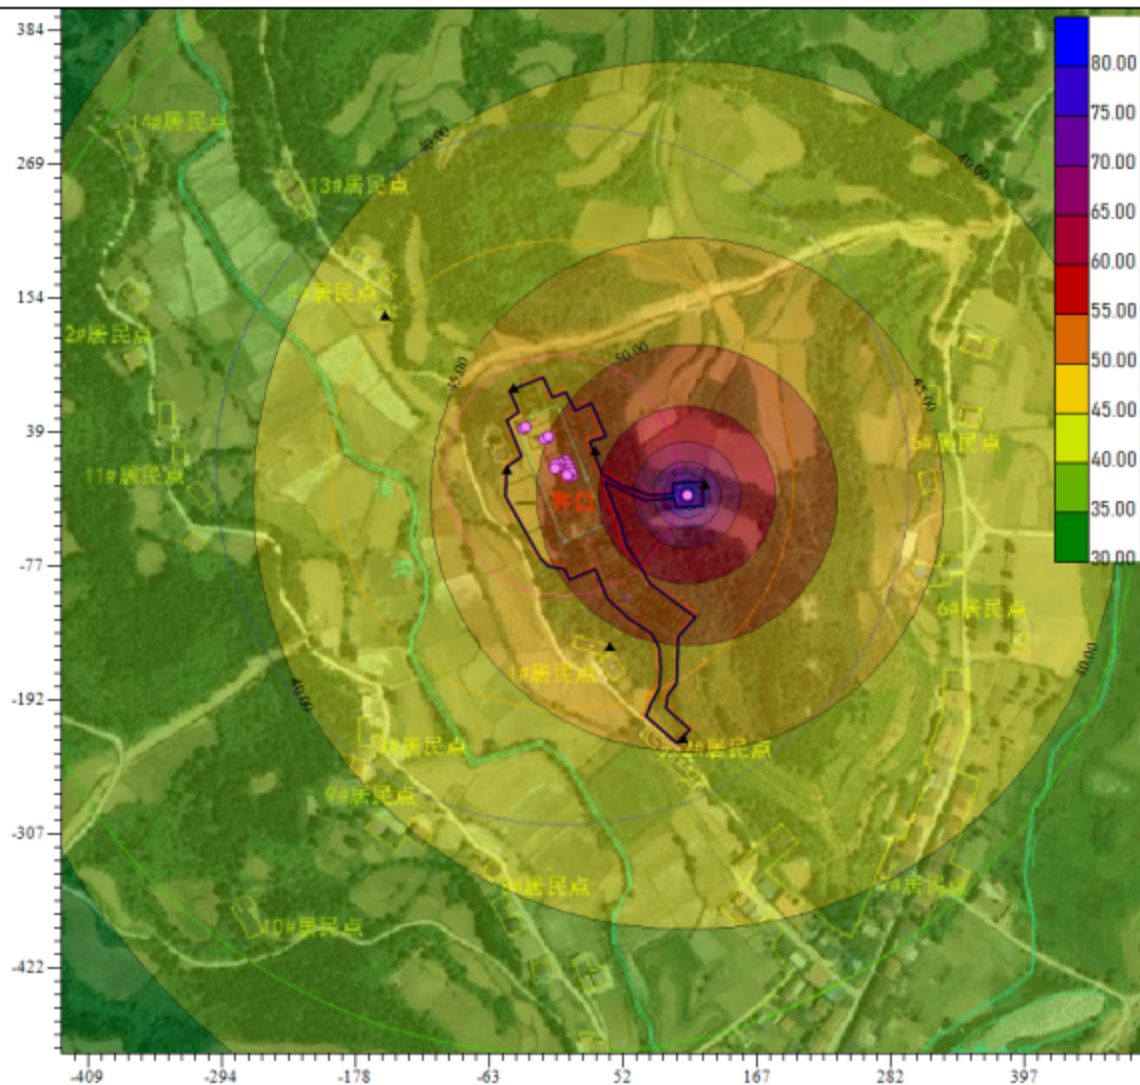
384
269
154
39
-77
-192
-307
-422
-409
-294
-178
-63
52
167
282
397

80.00
75.00
70.00
65.00
60.00
55.00
50.00
45.00
40.00
35.00
30.00

14#居民点
13#居民点
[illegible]#居民点
2#居民点
11#居民点
5#居民点
6#居民点
1#居民点
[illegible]#居民点
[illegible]#居民点
9#居民点
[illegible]#居民点
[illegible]#居民点
10#居民点
井口
40.00
40.00
40.00
40.00
45.00
35.00
50.00